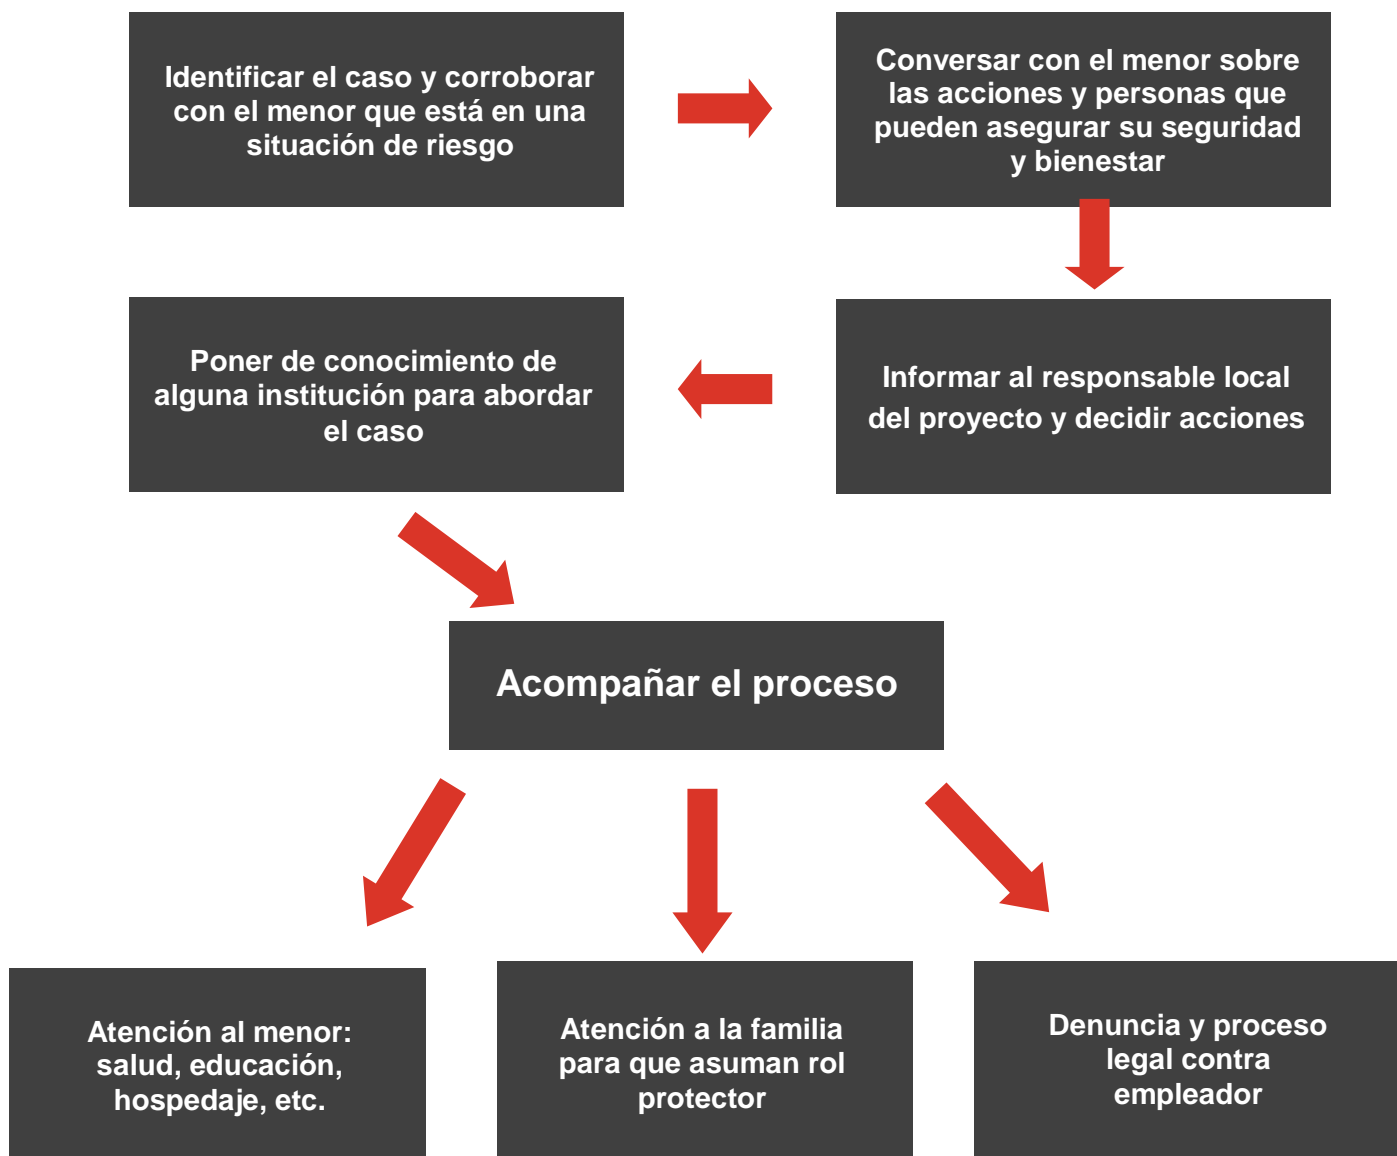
Identificar el caso y corroborar con el menor que está en una situación de riesgo

Conversar con el menor sobre las acciones y personas que pueden asegurar su seguridad y bienestar

Informar al responsable local del proyecto y decidir acciones

Poner de conocimiento de alguna institución para abordar el caso

Acompañar el proceso

Atención al menor: salud, educación, hospedaje, etc.

Atención a la familia para que asuman rol protector

Denuncia y proceso legal contra empleador